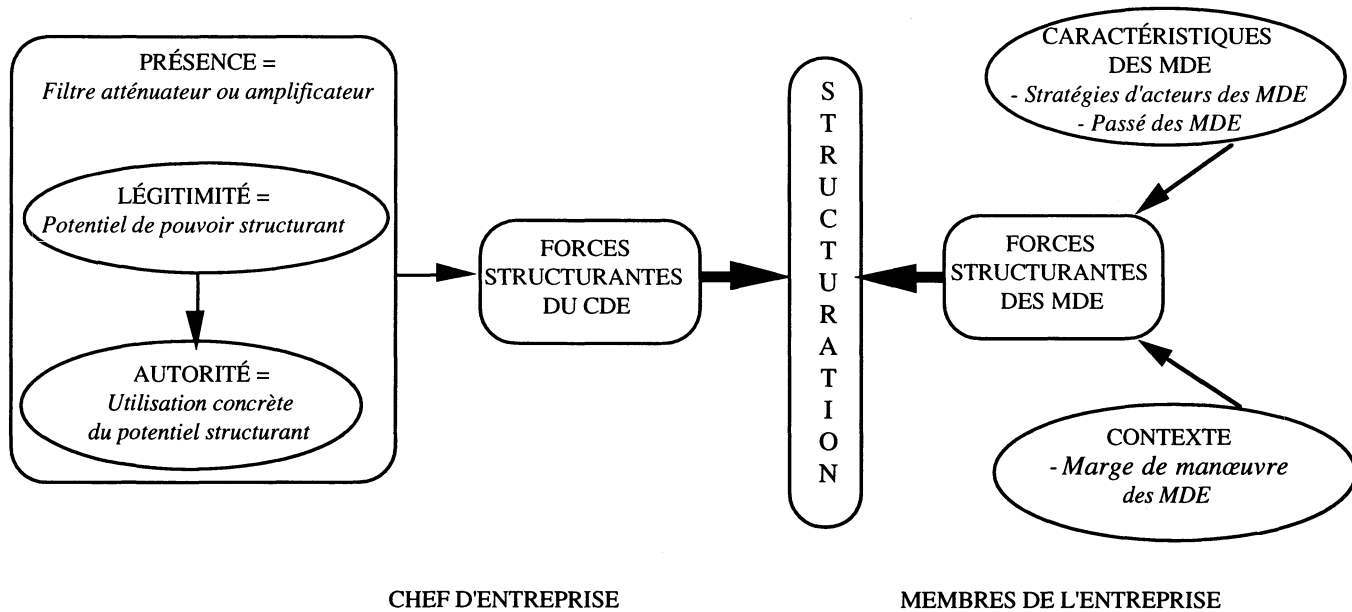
PRÉSENCE =
*Filtre atténuateur ou amplificateur*

LÉGITIMITÉ =
*Potentiel de pouvoir structurant*

AUTORITÉ =
*Utilisation concrète du potentiel structurant*

FORCES STRUCTURANTES DU CDE

S T R U C T U R A T I O N

CARACTÉRISTIQUES DES MDE
*- Stratégies d'acteurs des MDE*
*- Passé des MDE*

FORCES STRUCTURANTES DES MDE

CONTEXTE
*- Marge de manœuvre des MDE*

CHEF D'ENTREPRISE

MEMBRES DE L'ENTREPRISE